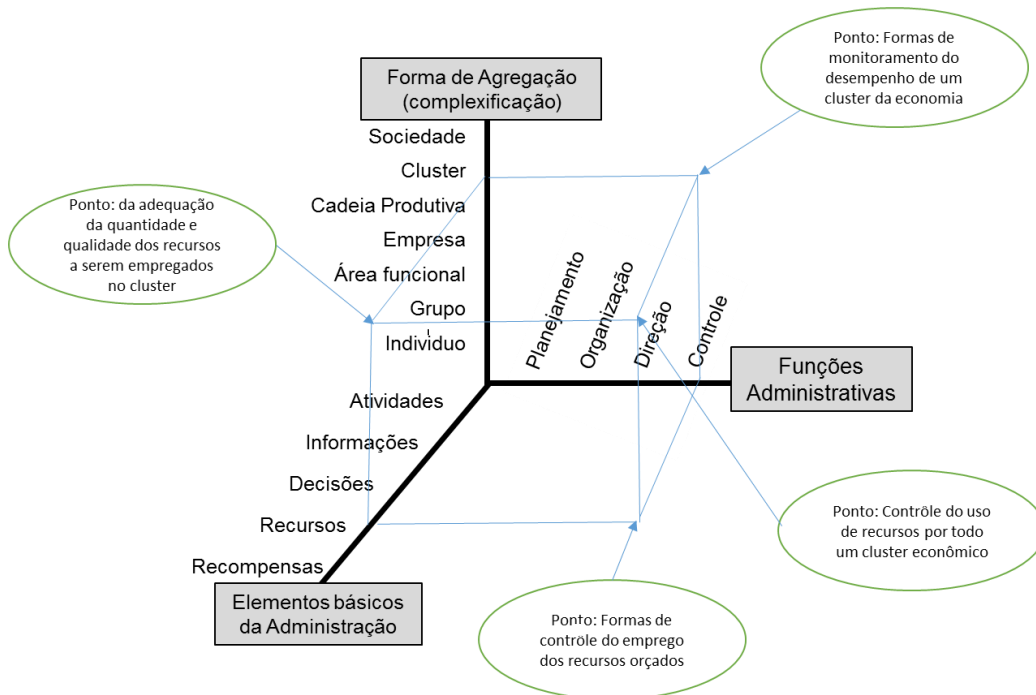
Forma de Agregação (complexificação)

Sociedade
Cluster
Cadeia Produtiva
Empresa
Área funcional
Grupo
Indivíduo

Ponto: Formas de monitoramento do desempenho de um cluster da economia

Ponto: da adequação da quantidade e qualidade dos recursos a serem empregados no cluster

Planejamento
Organização
Direção
Controle

Funções Administrativas

Atividades
Informações
Decisões
Recursos
Recompensas

Elementos básicos da Administração

Ponto: Controle do uso de recursos por todo um cluster econômico

Ponto: Formas de controle do emprego dos recursos orçados